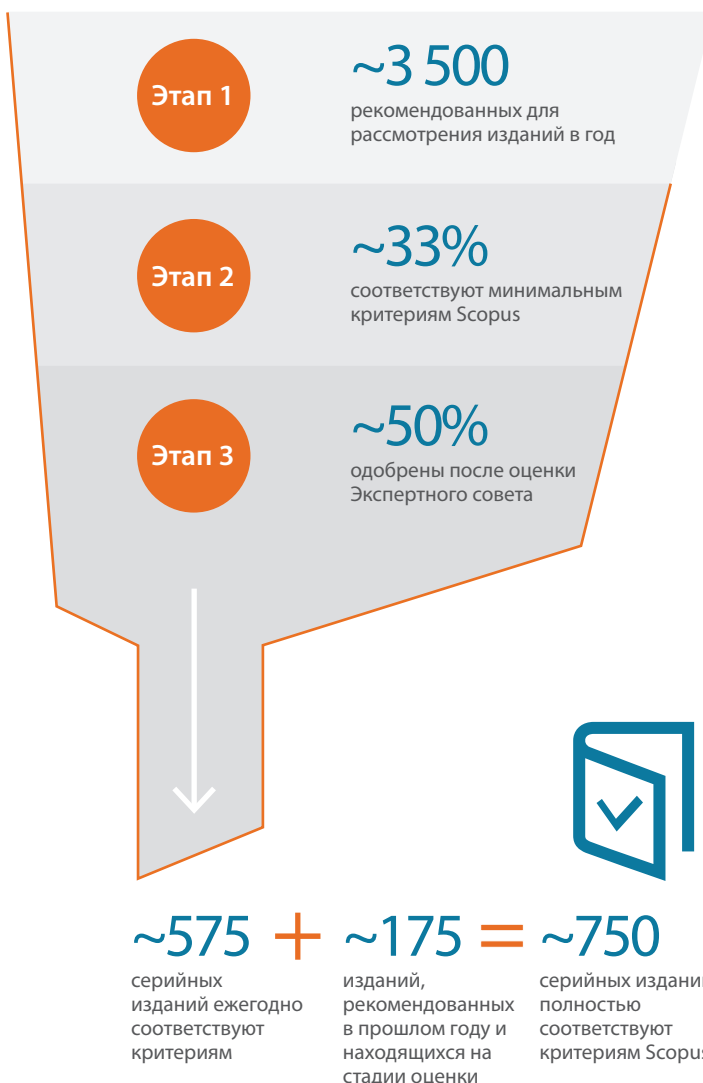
Этап 1

~3 500
рекомендованных для рассмотрения изданий в год

Этап 2

~33%
соответствуют минимальным критериям Scopus

Этап 3

~50%
одобрены после оценки Экспертного совета

~575 + ~175 = ~750

серийных изданий ежегодно соответствуют критериям

изданий, рекомендованных в прошлом году и находящихся на стадии оценки

серийных издани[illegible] полностью соответствуют критериям Scopu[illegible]